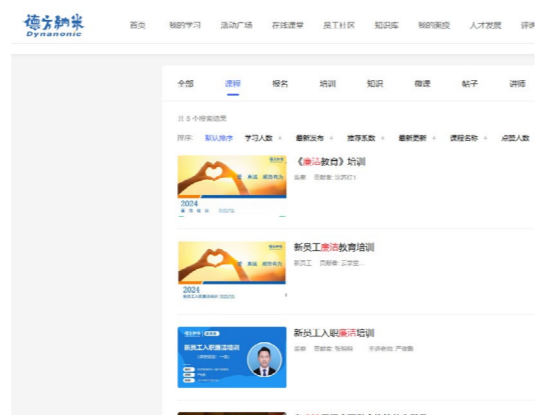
德方纳米
Dynanonic

首页 我的学习 活动广场 在线课堂 员工社区 知识库 我的发现 人才发展 评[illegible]

全部 课程 报名 培训 知识 微课 帖子 讲师

共 5 个搜索结果

排序: 默认排序 学习人数 最新发布 推荐系数 最新更新 课程名称 点赞人数

《廉洁教育》培训
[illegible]

2024

新员工廉洁教育培训
新员工 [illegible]

2024

新员工入职廉洁培训
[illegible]

新员工入职廉洁培训